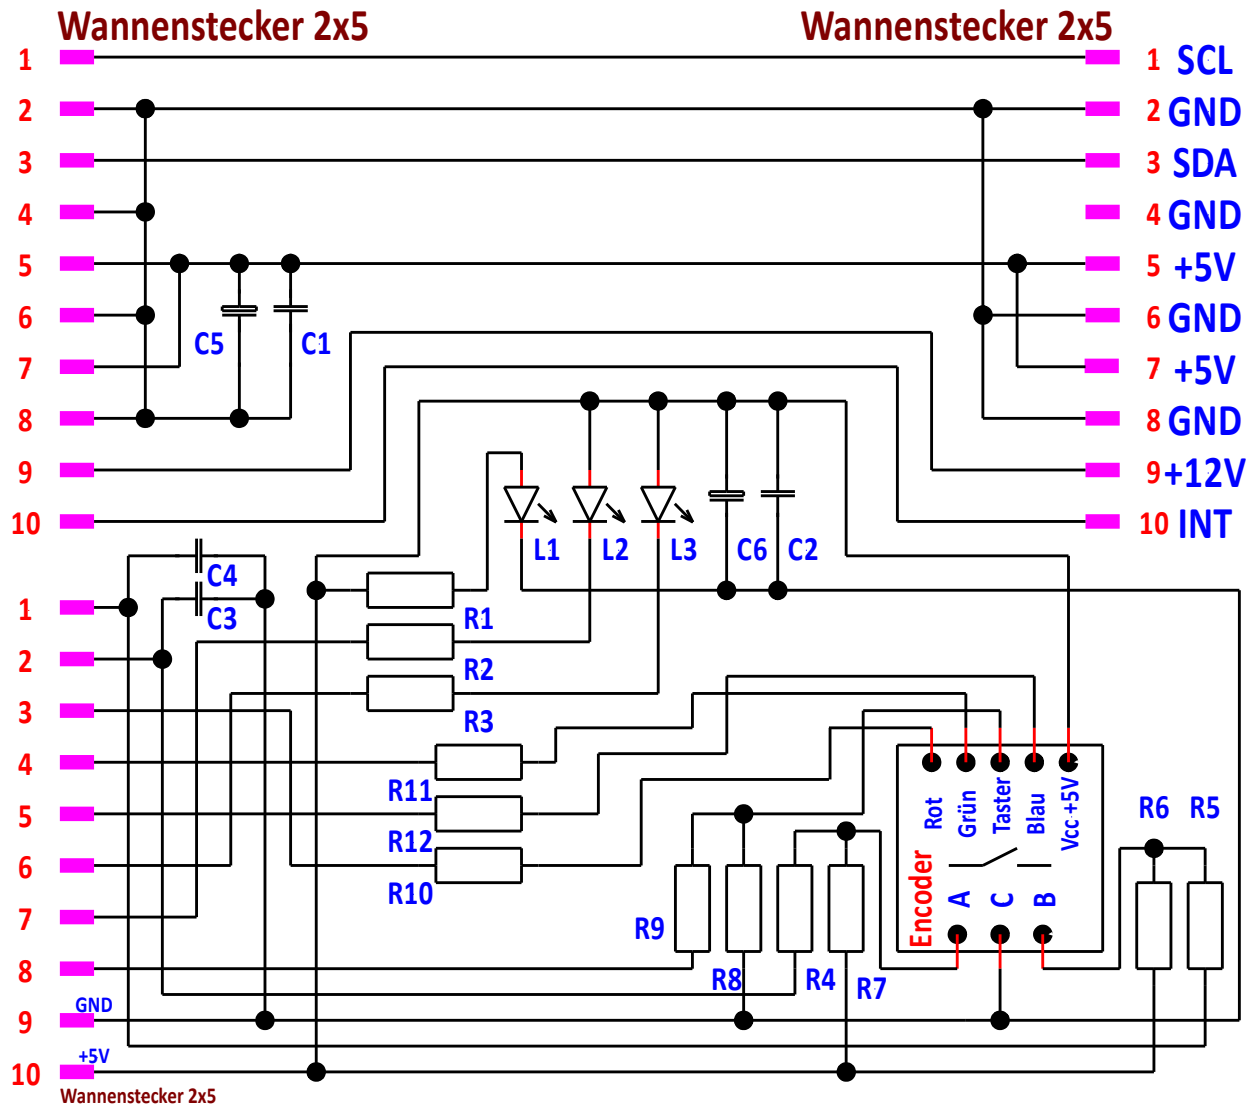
Wannenstecker 2x5

Wannenstecker 2x5

1
2
3
4
5
6
7
8
9
10

1 SCL
2 GND
3 SDA
4 GND
5 +5V
6 GND
7 +5V
8 GND
9 +12V
10 INT

C5
C1
L1
L2
L3
C6
C2
C4
C3
R1
R2
R3
R11
R12
R10
R9
R8
R4
R7
R6
R5

Rot
Grün
Taster
Blau
Vcc +5V
Encoder
A
C
B

1
2
3
4
5
6
7
8
9
10
GND
+5V
Wannenstecker 2x5